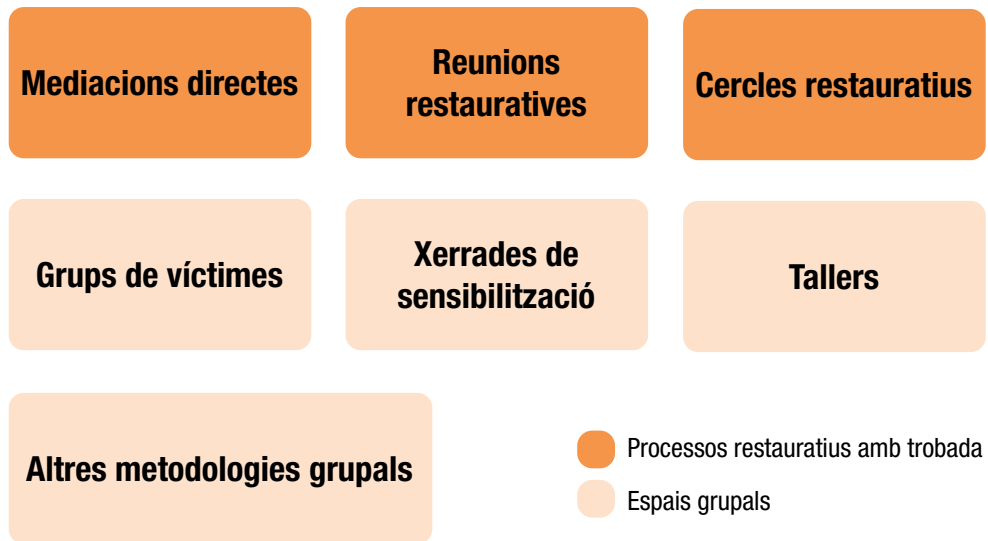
Mediacions directes

Reunions restauratives

Cercles restauratius

Grups de víctimes

Xerrades de sensibilització

Tallers

Altres metodologies grupals

Processos restauratius amb trobada

Espais grupals